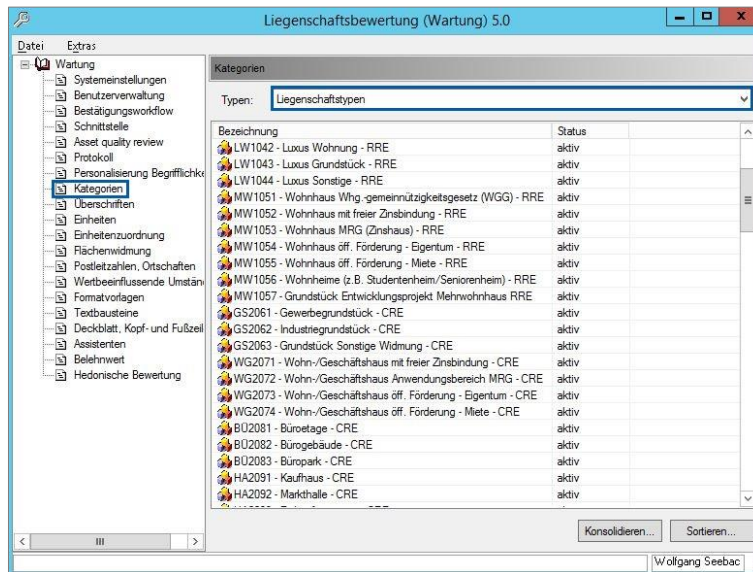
Liegenschaftsbewertung (Wartung) 5.0

Datei Extras

Wartung
Systemeinstellungen
Benutzerverwaltung
Bestätigungsworkflow
Schnittstelle
Asset quality review
Protokoll
Personalisierung Begrifflichke
Kategorien
Überschriften
Einheiten
Einheitenzuordnung
Flächenwidmung
Postleitzahlen, Ortschaften
Wertbeeinflussende Umstän
Formatvorlagen
Textbausteine
Deckblatt, Kopf- und Fußzeil
Assistenten
Belehnwert
Hedonische Bewertung

Kategorien

Typen: Liegenschaftstypen

| Bezeichnung | Status |
|---|---|
| LW1042 - Luxus Wohnung - RRE | aktiv |
| LW1043 - Luxus Grundstück - RRE | aktiv |
| LW1044 - Luxus Sonstige - RRE | aktiv |
| MW1051 - Wohnhaus Whg.-gemeinnützigkeitsgesetz (WGG) - RRE | aktiv |
| MW1052 - Wohnhaus mit freier Zinsbindung - RRE | aktiv |
| MW1053 - Wohnhaus MRG (Zinshaus) - RRE | aktiv |
| MW1054 - Wohnhaus öff. Förderung - Eigentum - RRE | aktiv |
| MW1055 - Wohnhaus öff. Förderung - Miete - RRE | aktiv |
| MW1056 - Wohnheime (z.B. Studentenheim/Seniorenheim) - RRE | aktiv |
| MW1057 - Grundstück Entwicklungsprojekt Mehrwohnhaus RRE | aktiv |
| GS2061 - Gewerbegrundstück - CRE | aktiv |
| GS2062 - Industriegrundstück - CRE | aktiv |
| GS2063 - Grundstück Sonstige Widmung - CRE | aktiv |
| WG2071 - Wohn-/Geschäftshaus mit freier Zinsbindung - CRE | aktiv |
| WG2072 - Wohn-/Geschäftshaus Anwendungsbereich MRG - CRE | aktiv |
| WG2073 - Wohn-/Geschäftshaus öff. Förderung - Eigentum - CRE | aktiv |
| WG2074 - Wohn-/Geschäftshaus öff. Förderung - Miete - CRE | aktiv |
| BÜ2081 - Büroetage - CRE | aktiv |
| BÜ2082 - Bürogebäude - CRE | aktiv |
| BÜ2083 - Büropark - CRE | aktiv |
| HA2091 - Kaufhaus - CRE | aktiv |
| HA2092 - Markthalle - CRE | aktiv |

Konsolidieren... Sortieren...

Wolfgang Seebac